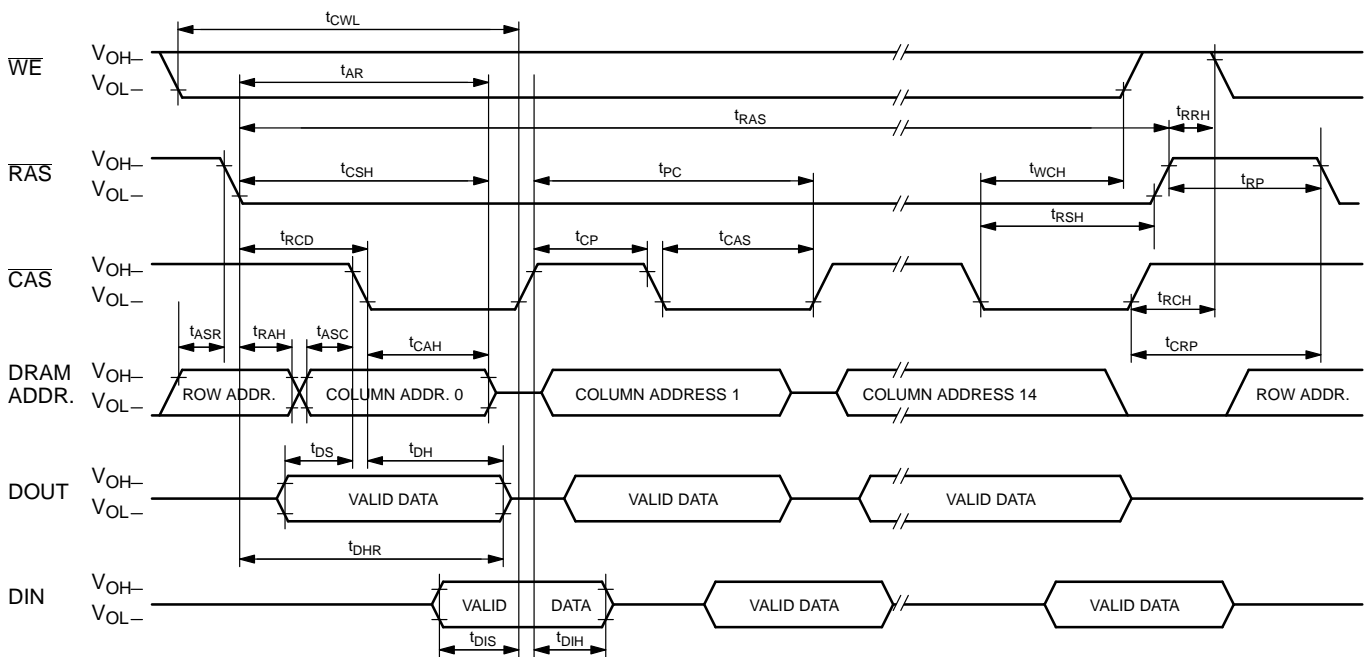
$t_{CWL}$

$\overline{WE}$ $V_{OH}$– $V_{OL}$–

$t_{AR}$

$t_{RAS}$

$t_{RRH}$

$\overline{RAS}$ $V_{OH}$– $V_{OL}$–

$t_{CSH}$

$t_{PC}$

$t_{WCH}$

$t_{RP}$

$t_{RSH}$

$t_{RCD}$

$t_{CP}$

$t_{CAS}$

$\overline{CAS}$ $V_{OH}$– $V_{OL}$–

$t_{RCH}$

$t_{ASR}$ $t_{RAH}$ $t_{ASC}$

$t_{CAH}$

$t_{CRP}$

DRAM ADDR. $V_{OH}$– $V_{OL}$–

ROW ADDR. COLUMN ADDR. 0 COLUMN ADDRESS 1 COLUMN ADDRESS 14 ROW ADDR.

$t_{DS}$ $t_{DH}$

DOUT $V_{OH}$– $V_{OL}$–

VALID DATA VALID DATA VALID DATA

$t_{DHR}$

DIN $V_{OH}$– $V_{OL}$–

VALID DATA VALID DATA VALID DATA

$t_{DIS}$ $t_{DIH}$